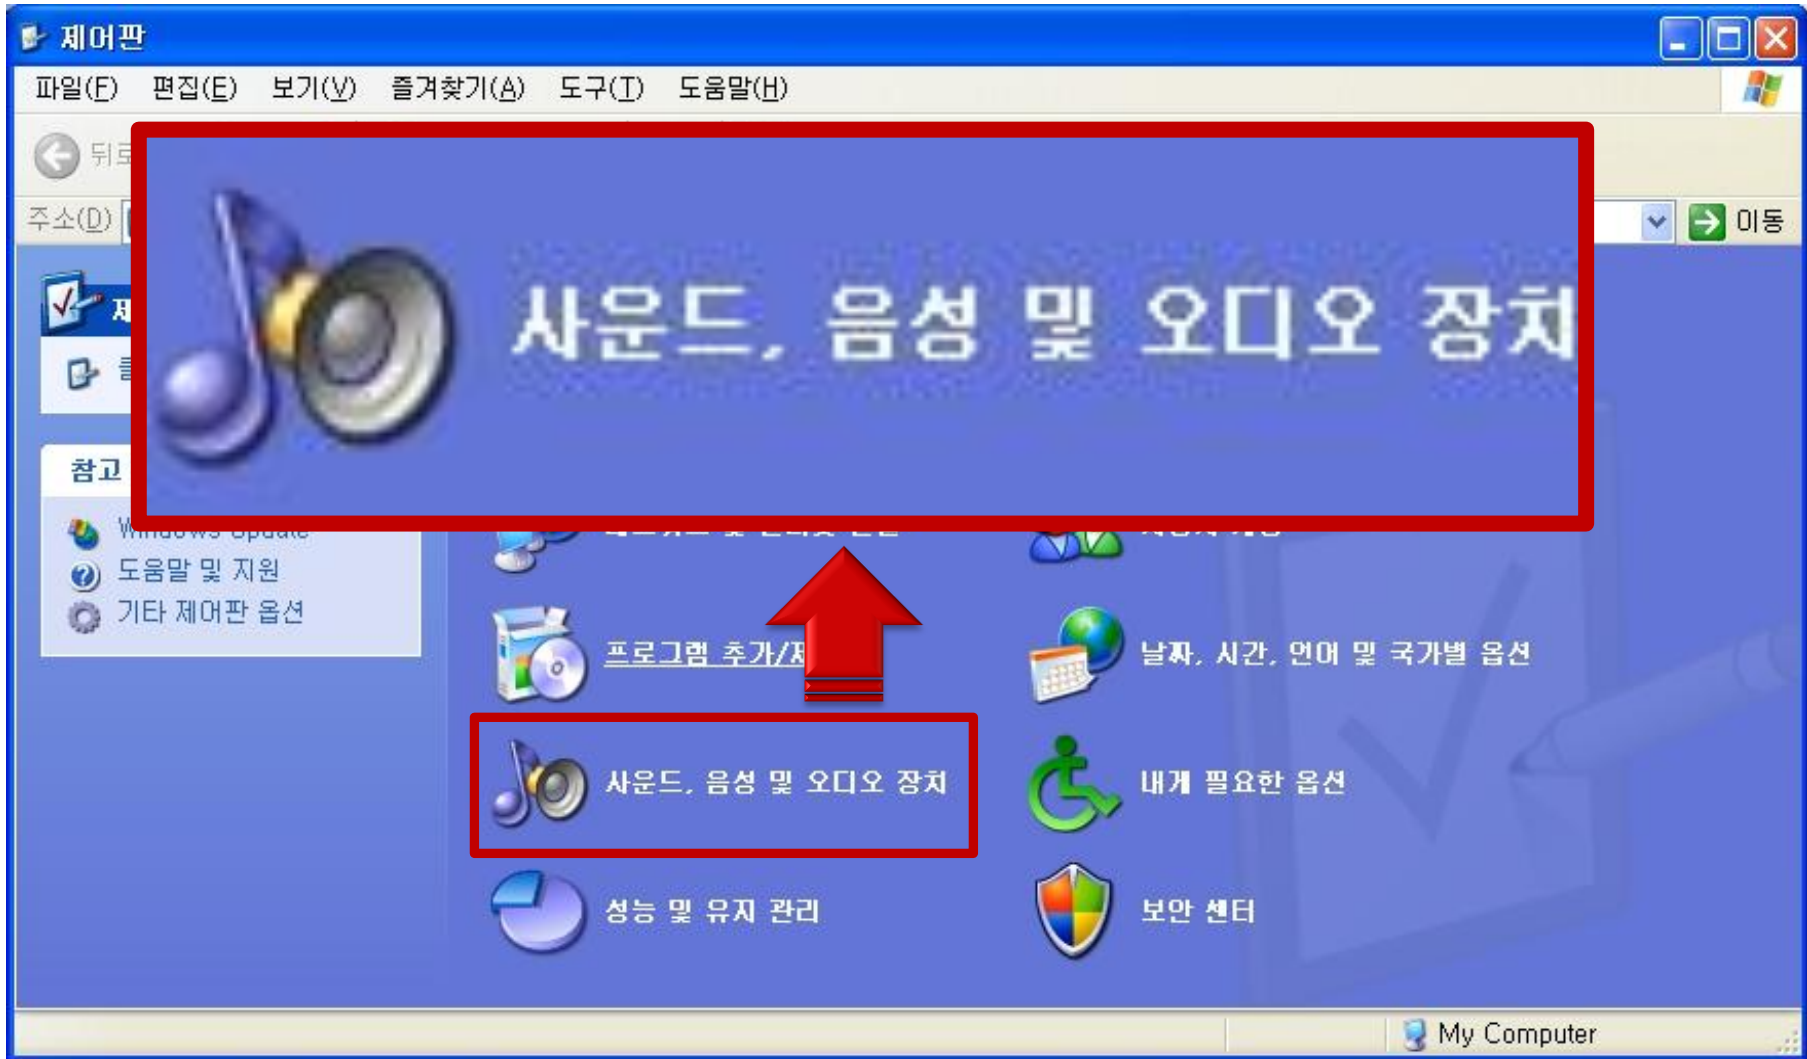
제어판

파일(F) 편집(E) 보기(V) 즐겨찾기(A) 도구(T) 도움말(H)

뒤로

주소(D)

이동

사운드, 음성 및 오디오 장치

참고

Windows Update

도움말 및 지원

기타 제어판 옵션

프로그램 추가/제

날짜, 시간, 언어 및 국가별 옵션

사운드, 음성 및 오디오 장치

내게 필요한 옵션

성능 및 유지 관리

보안 센터

My Computer